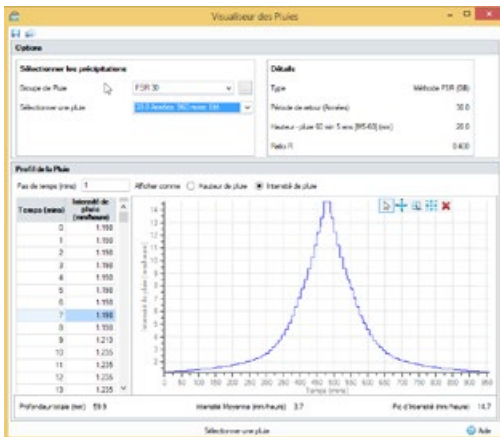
Visualiseur des Pluies

Options

Sélectionner les précipitations

Groupe de Pluie FSR 30

Sélectionner une pluie 30.0 Années 960 mins (58)

Détails

Type Méthode FSR (58)

Période de retour (Années) 30.0

Hauteur - pluie 60 min 5 ans (M5-60) (mm) 20.0

Ratio R 0.400

Profil de la Pluie

Pas de temps (mins) 1

Afficher comme ○ Hauteur de pluie ● Intensité de pluie

| Temps (mins) | Intensité de pluie (mm/heure) |
|---|---|
| 0 | 1.198 |
| 1 | 1.198 |
| 2 | 1.198 |
| 3 | 1.198 |
| 4 | 1.198 |
| 5 | 1.198 |
| 6 | 1.198 |
| 7 | 1.198 |
| 8 | 1.198 |
| 9 | 1.210 |
| 10 | 1.235 |
| 11 | 1.235 |
| 12 | 1.235 |
| 13 | 1.235 |

14 13 12 11 10 9 8 7 6 5 4 3 2 1 0

Intensité de pluie (mm/heure)

0 50 100 150 200 250 300 350 400 450 500 550 600 650 700 750 800 850 900 950

Temps (mins)

Profondeur totale (mm) 59.9

Intensité Moyenne (mm/heure) 3.7

Pic d'Intensité (mm/heure) 14.7

Sélectionner une pluie

Aide